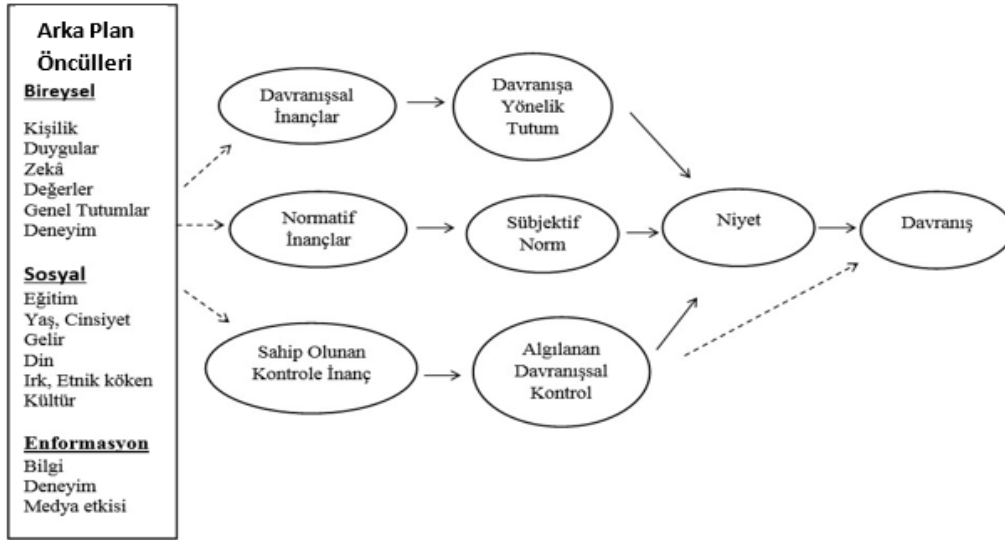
Arka Plan Öncülleri

Bireysel

Kişilik
Duygular
Zekâ
Değerler
Genel Tutumlar
Deneyim

Sosyal

Eğitim
Yaş, Cinsiyet
Gelir
Din
Irk, Etnik köken
Kültür

Enformasyon

Bilgi
Deneyim
Medya etkisi

Davranışsal İnançlar

Davranışa Yönelik Tutum

Normatif İnançlar

Sübjektif Norm

Niyet

Davranış

Sahip Olunan Kontrole İnanç

Algılanan Davranışsal Kontrol